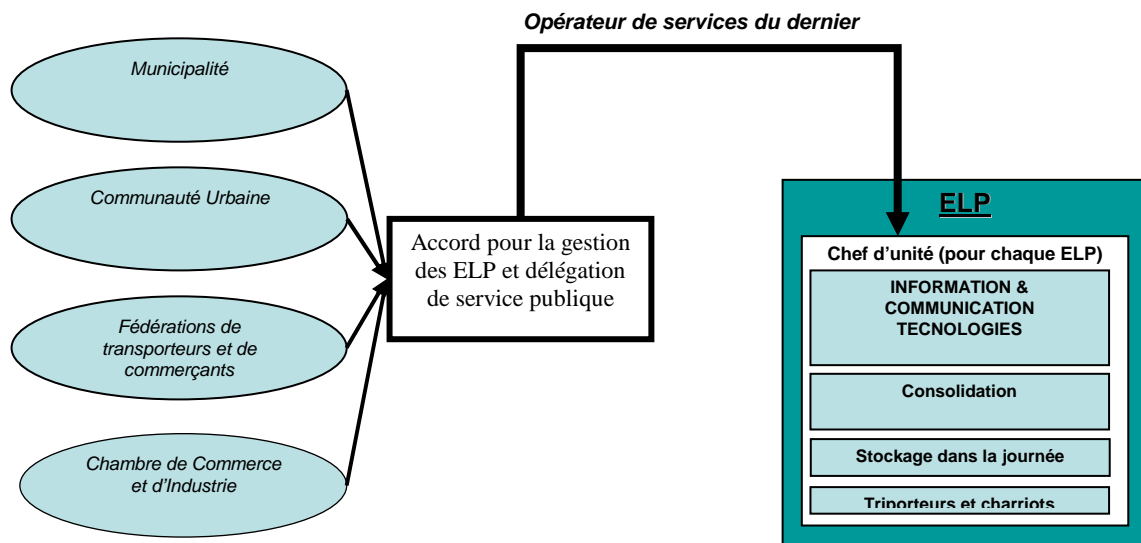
Opérateur de services du dernier

Municipalité

Communauté Urbaine

Fédérations de transporteurs et de commerçants

Chambre de Commerce et d'Industrie

Accord pour la gestion des ELP et délégation de service publique

ELP

Chef d'unité (pour chaque ELP)

INFORMATION & COMMUNICATION TECNOLOGIES

Consolidation

Stockage dans la journée

Triporteurs et charriots